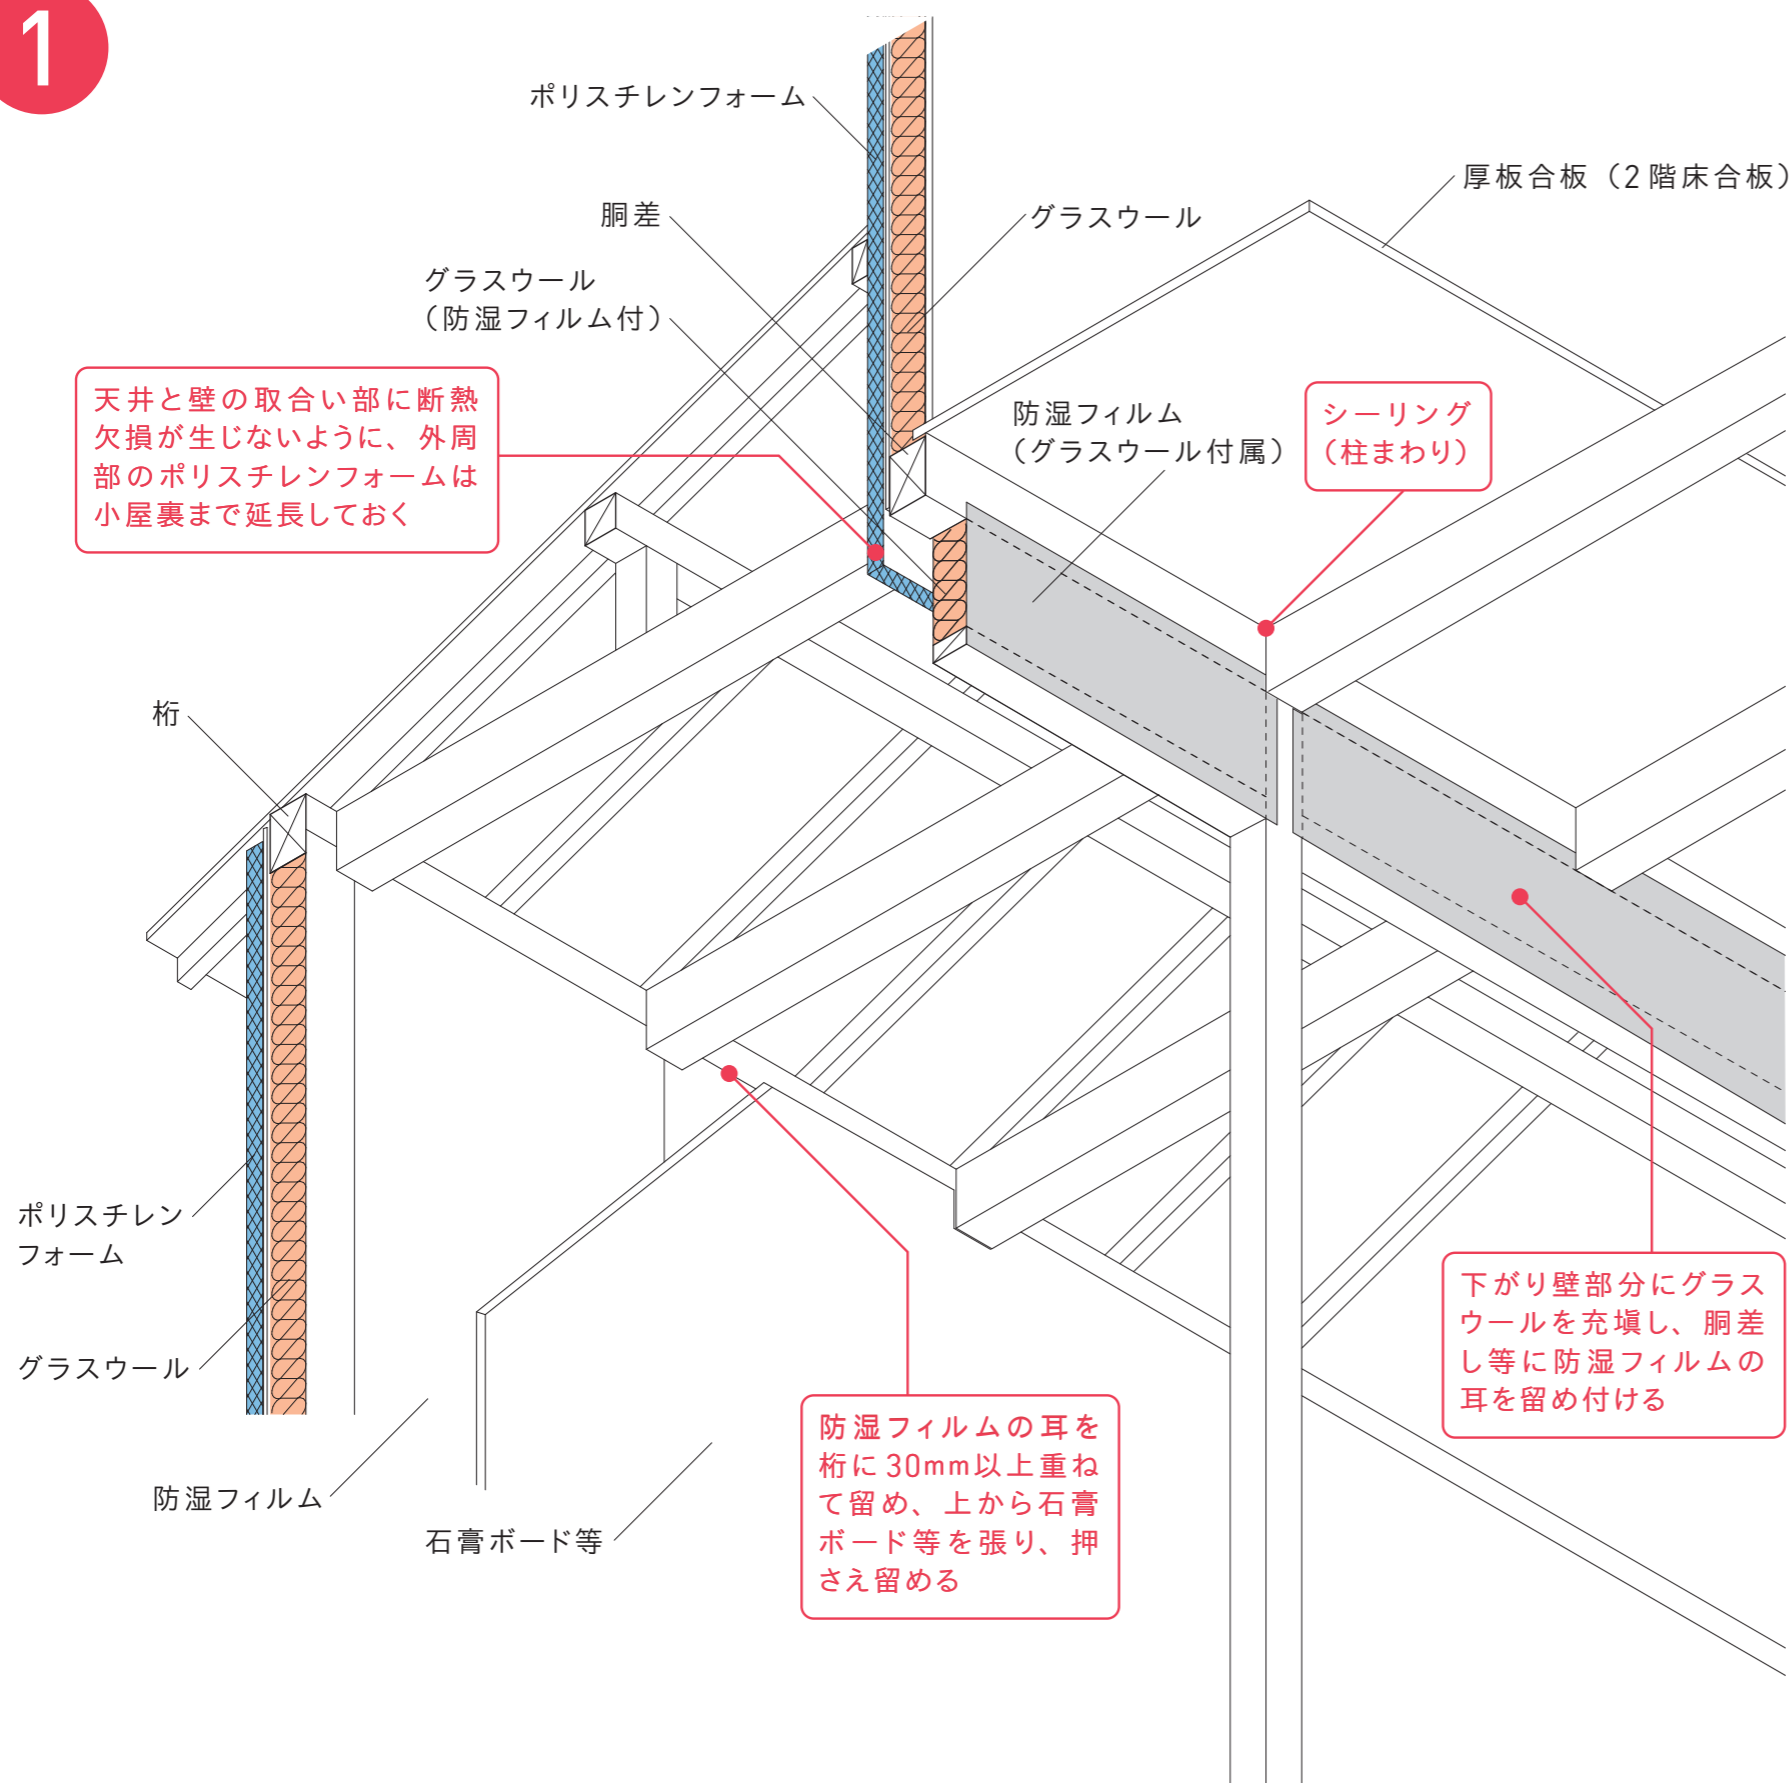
1

ポリスチレンフォーム

胴差

グラスウール

厚板合板（2階床合板）

グラスウール（防湿フィルム付）

天井と壁の取合い部に断熱欠損が生じないように、外周部のポリスチレンフォームは小屋裏まで延長しておく

防湿フィルム（グラスウール付属）

シーリング（柱まわり）

桁

ポリスチレンフォーム

グラスウール

下がり壁部分にグラスウールを充填し、胴差し等に防湿フィルムの耳を留め付ける

防湿フィルム

石膏ボード等

防湿フィルムの耳を桁に30mm以上重ねて留め、上から石膏ボード等を張り、押さえ留める